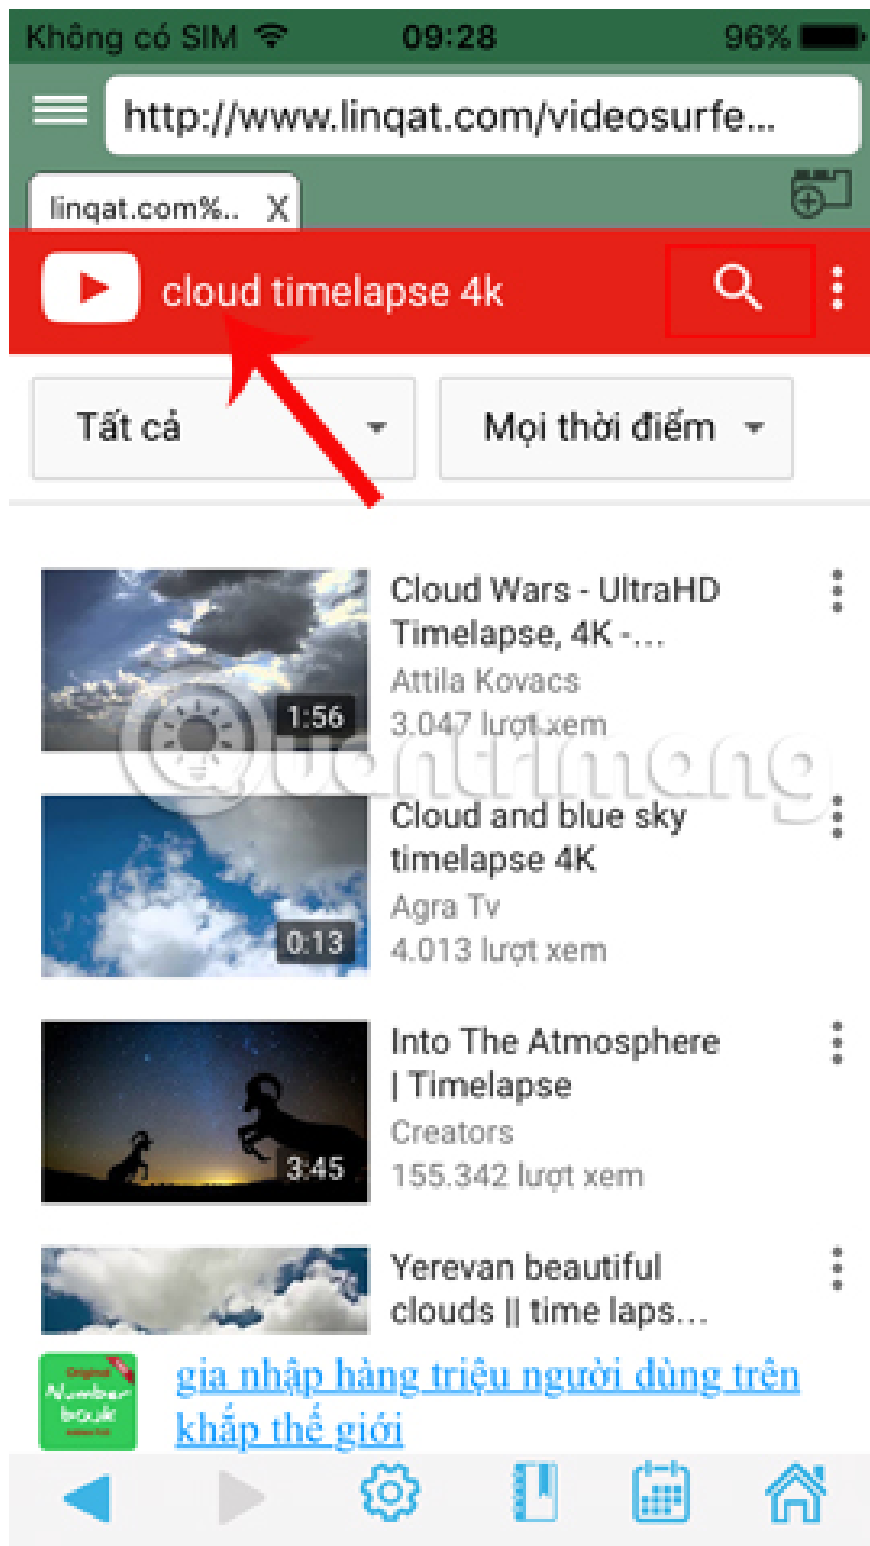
Không có SIM 09:28 96%

http://www.linqat.com/videosurfe...

linqat.com%.. X

cloud timelapse 4k

Tất cả

Mọi thời điểm

Cloud Wars - UltraHD Timelapse, 4K -...
Attila Kovacs
3.047 lượt xem
1:56

Quantrimang

Cloud and blue sky timelapse 4K
Agra Tv
4.013 lượt xem
0:13

Into The Atmosphere | Timelapse
Creators
155.342 lượt xem
3:45

Yerevan beautiful clouds || time laps...

Original Number book

gia nhập hàng triệu người dùng trên khắp thế giới